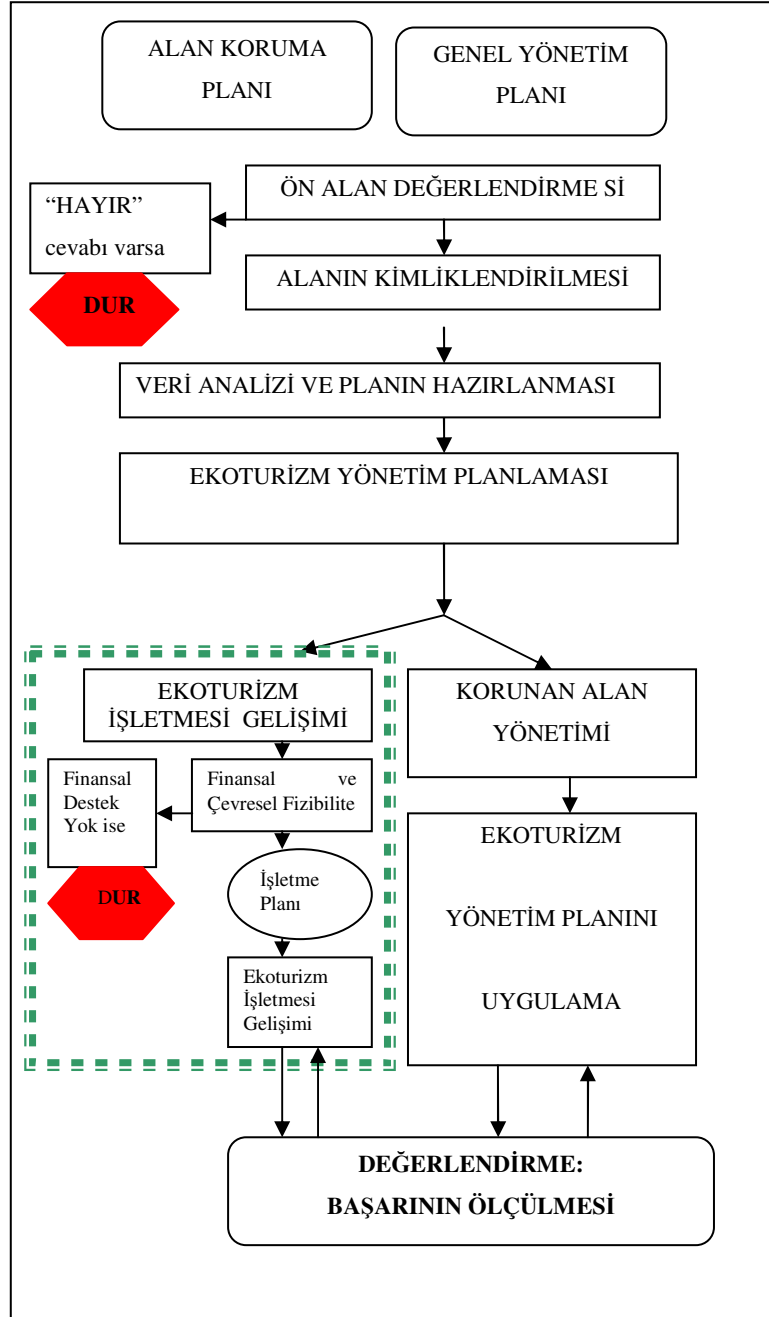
ALAN KORUMA PLANI

GENEL YÖNETİM PLANI

ÖN ALAN DEĞERLENDİRME Sİ

"HAYIR" cevabı varsa

DUR

ALANIN KİMLİKLENDİRİLMESİ

VERİ ANALİZİ VE PLANIN HAZIRLANMASI

EKOTURİZM YÖNETİM PLANLAMASI

EKOTURİZM İŞLETMESİ GELİŞİMİ

Finansal ve Çevresel Fizibilite

Finansal Destek Yok ise

DUR

İşletme Planı

Ekoturizm İşletmesi Gelişimi

KORUNAN ALAN YÖNETİMİ

EKOTURİZM YÖNETİM PLANINI UYGULAMA

DEĞERLENDİRME: BAŞARININ ÖLÇÜLMESİ